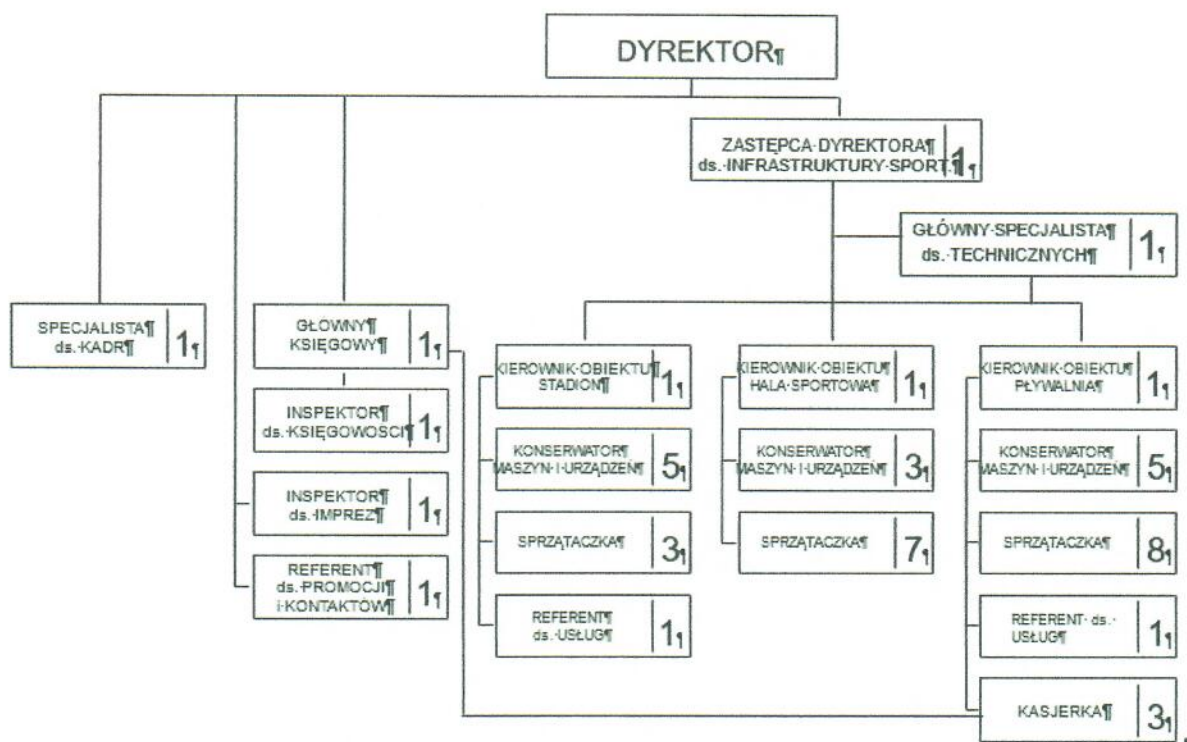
DYREKTOR¶

ZASTĘPCA·DYREKTORA¶ ds.·INFRASTRUKTURY·SPORT.¶ 1

GŁÓWNY·SPECJALISTA¶ ds.·TECHNICZNYCH¶ 1

SPECJALISTA¶ ds.·KADR¶ 1

GŁÓWNY¶ KSIĘGOWY¶ 1

INSPEKTOR¶ ds.·KSIĘGOWOSCI¶ 1

INSPEKTOR¶ ds.·IMPREZ¶ 1

REFERENT¶ ds.·PROMOCJI¶ i·KONTAKTÓW¶ 1

KIEROWNIK·OBIEKTU¶ STADION¶ 1

KONSERWATOR¶ MASZYN·I·URZĄDZEŃ¶ 5

SPRZĄTACZKA¶ 3

REFERENT¶ ds.·USŁUG¶ 1

KIEROWNIK·OBIEKTU¶ HALA·SPORTOWA¶ 1

KONSERWATOR¶ MASZYN·I·URZĄDZEŃ¶ 3

SPRZĄTACZKA¶ 7

KIEROWNIK·OBIEKTU¶ PŁYWALNIA¶ 1

KONSERWATOR¶ MASZYN·I·URZĄDZEŃ¶ 5

SPRZĄTACZKA¶ 8

REFERENT· ds.· USŁUG¶ 1

KASJERKA¶ 3